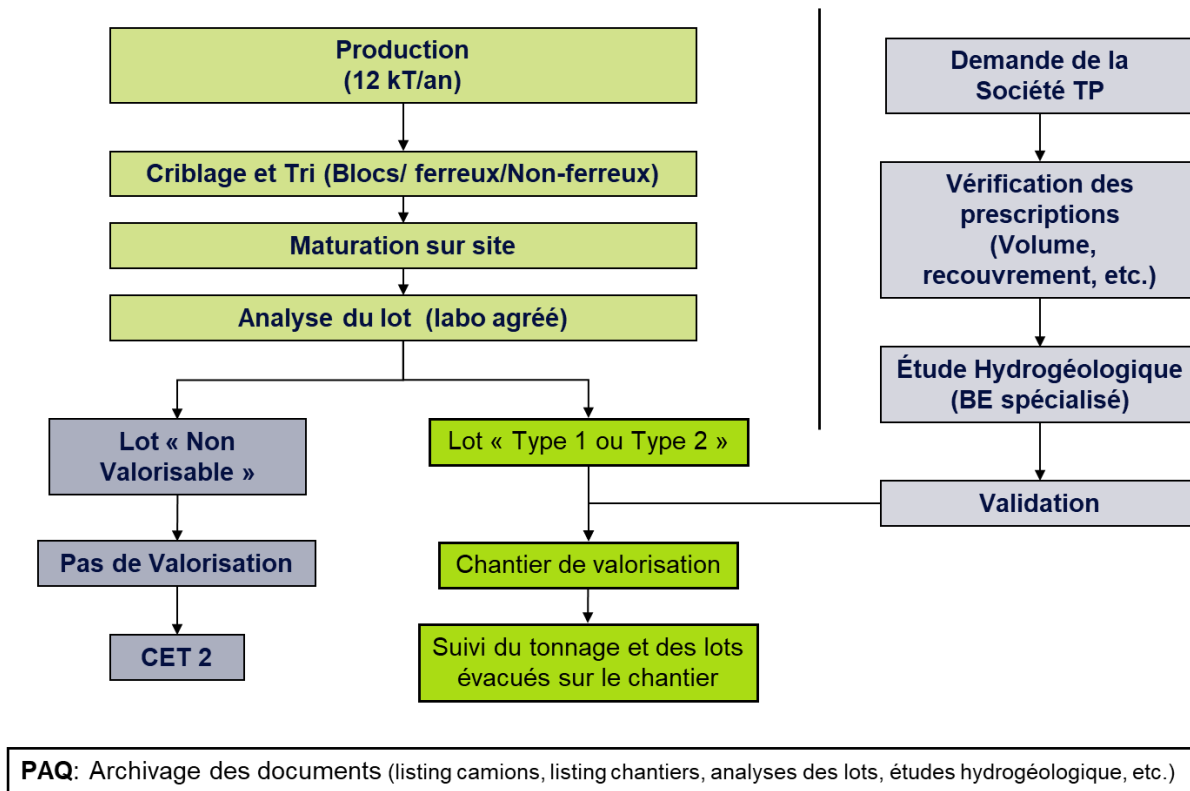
Production
(12 kT/an)

Criblage et Tri (Blocs/ ferreux/Non-ferreux)

Maturation sur site

Analyse du lot (labo agréé)

Lot « Non Valorisable »

Pas de Valorisation

CET 2

Lot « Type 1 ou Type 2 »

Chantier de valorisation

Suivi du tonnage et des lots évacués sur le chantier

Demande de la Société TP

Vérification des prescriptions (Volume, recouvrement, etc.)

Étude Hydrogéologique (BE spécialisé)

Validation

PAQ: Archivage des documents (listing camions, listing chantiers, analyses des lots, études hydrogéologique, etc.)